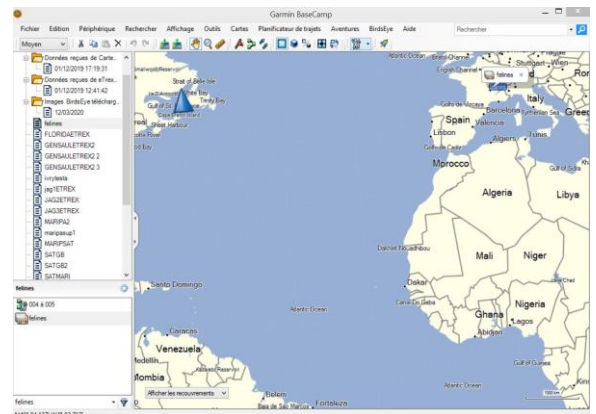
Garmin BaseCamp

Fichier Edition Périphérique Rechercher Affichage Outils Cartes Planificateur de trajets Aventures BirdsEye Aide

Rechercher

Moyen

Données reçues de Carte...
01/12/2019 17:19:31
Données reçues de eTrex...
01/12/2019 12:41:42
Images BirdsEye télécharg...
12/03/2020
felines
FLORIDAETREX
GENSAULETREX2
GENSAULETREX2 2
GENSAULETREX2 3
ivrytesta
jag1ETREX
JAG2ETREX
JAG3ETREX
MARIPA2
maripasup1
MARIPSAT
SATGB
SATGB2
SATMARI

felines
004 à 005
felines

felines

Strait of Belle Isle
Gulf of St. Lawrence
Cape Breton Island
Sable Island
Halifax
English Channel
Stuttgart
Wien
felines
Italy
Golfe de Gascogne
Spain
Valencia
Barcelona
Tyrrhenian Sea
Lisbon
Tunis
Greece
Golfe de Cadix
Morocco
Algeria
Libya
Dakhlet Nouadhibou
Mali
Niger
Dakar
Canal de Geba
Atlantic Ocean
Nigeria
Ghana
Lagos
Abidjan
Gulf of Guinea
Atlantic Ocean
Santo Domingo
Caracas
Venezuela
Medellin
Colombia
Belem
Fortaleza
Baia de Sao Marcos
Afficher les recouvrements